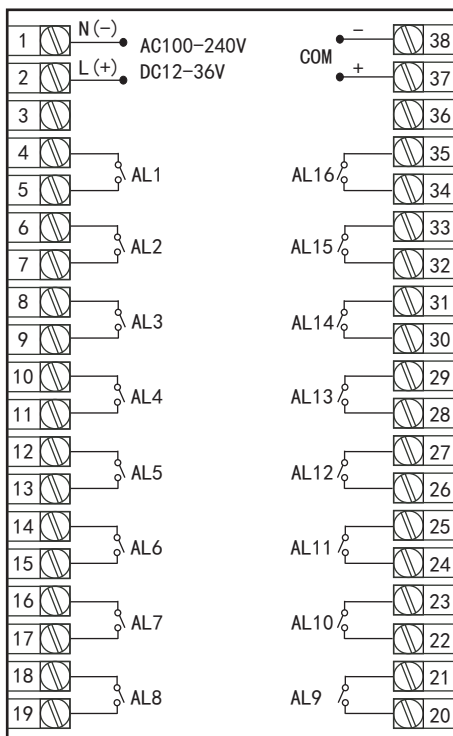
1 N(−) AC100−240V
2 L(+) DC12−36V
3
4
AL1
5
6
AL2
7
8
AL3
9
10
AL4
11
12
AL5
13
14
AL6
15
16
AL7
17
18
AL8
19

COM − 38
+ 37
36
35
AL16
34
33
AL15
32
31
AL14
30
29
AL13
28
27
AL12
26
25
AL11
24
23
AL10
22
21
AL9
20